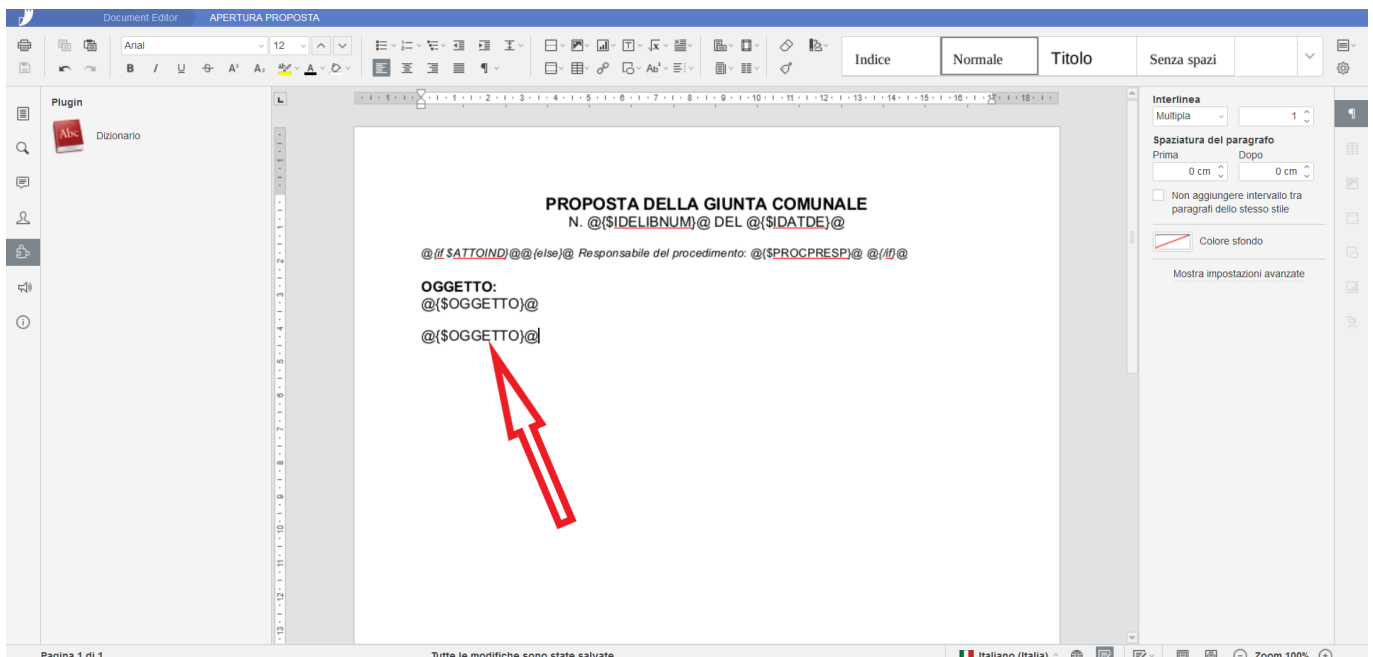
Document Editor APERTURA PROPOSTA

Arial 12

Indice Normale Titolo Senza spazi

Plugin

Dizionario

PROPOSTA DELLA GIUNTA COMUNALE
N. @{$IDELIBNUM}@ DEL @{$IDATDE}@

@{if $ATTOIND}@@{else}@ Responsabile del procedimento: @{$PROCPRESP}@ @{/if}@

OGGETTO:
@{$OGGETTO}@

@{$OGGETTO}@

Interlinea
Multipla 1

Spaziatura del paragrafo
Prima Dopo
0 cm 0 cm

Non aggiungere intervallo tra paragrafi dello stesso stile

Colore sfondo

Mostra impostazioni avanzate

Pagina 1 di 1

Tutte le modifiche sono state salvate

Italiano (Italia)

Zoom 100%